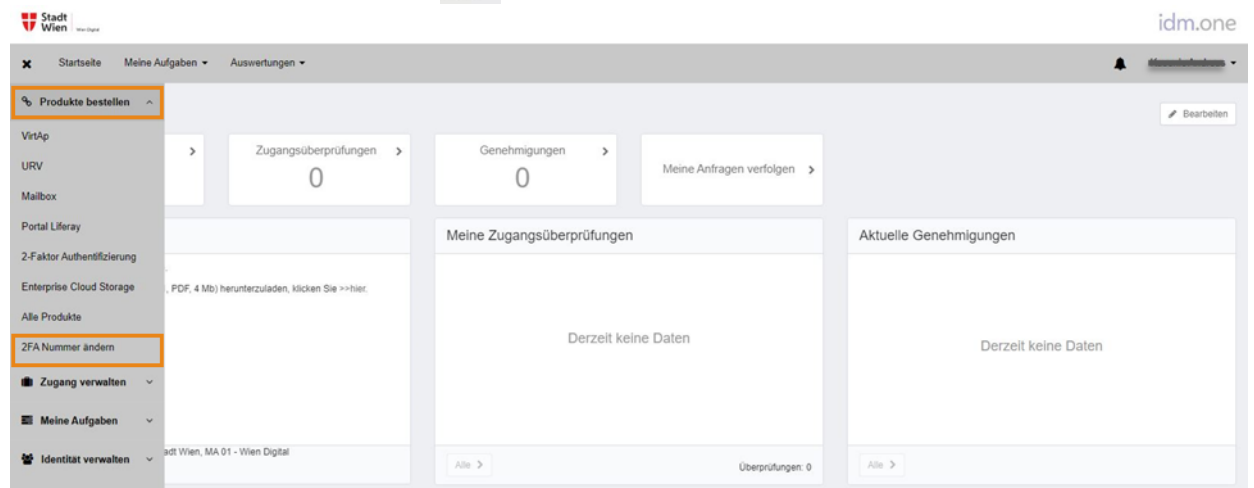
Stadt Wien Wien Digital

idm.one

Startseite Meine Aufgaben ▾ Auswertungen ▾

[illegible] ▾

Produkte bestellen ^

VirtAp
URV
Mailbox
Portal Liferay
2-Faktor Authentifizierung
Enterprise Cloud Storage
Alle Produkte
2FA Nummer ändern

Zugang verwalten ⌄
Meine Aufgaben ⌄
Identität verwalten ⌄

Bearbeiten

>

Zugangsüberprüfungen >
0

Genehmigungen >
0

Meine Anfragen verfolgen >

, PDF, 4 Mb) herunterzuladen, klicken Sie >>hier.

adt Wien, MA 01 - Wien Digital

Meine Zugangsüberprüfungen

Derzeit keine Daten

Alle >

Überprüfungen: 0

Aktuelle Genehmigungen

Derzeit keine Daten

Alle >